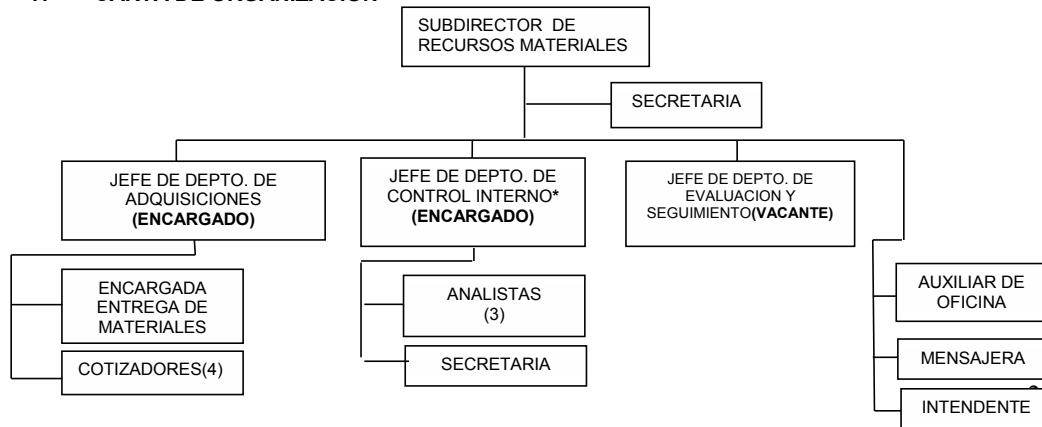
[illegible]

SUBDIRECTOR DE RECURSOS MATERIALES

SECRETARIA

JEFE DE DEPTO. DE ADQUISICIONES **(ENCARGADO)**

JEFE DE DEPTO. DE CONTROL INTERNO* **(ENCARGADO)**

JEFE DE DEPTO. DE EVALUACION Y SEGUIMIENTO**(VACANTE)**

ENCARGADA ENTREGA DE MATERIALES

COTIZADORES(4)

ANALISTAS (3)

SECRETARIA

AUXILIAR DE OFICINA

MENSAJERA

INTENDENTE